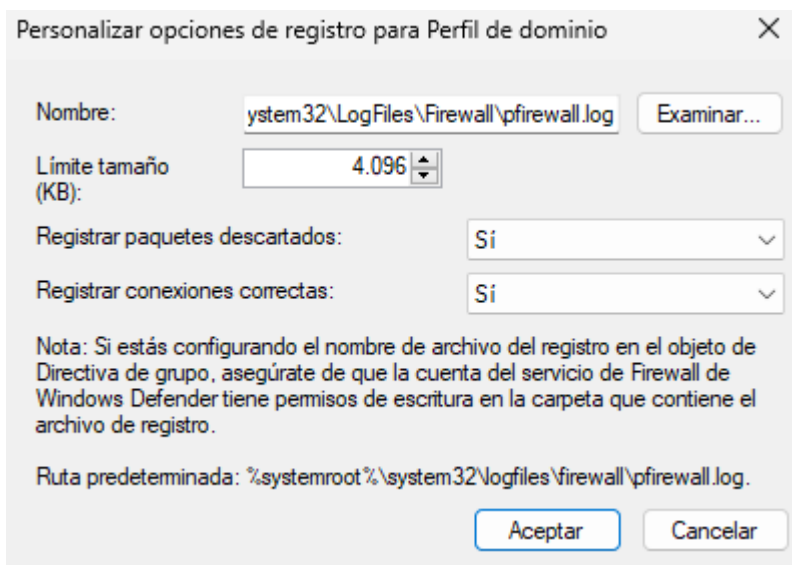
Personalizar opciones de registro para Perfil de dominio

×

Nombre: ystem32\LogFiles\Firewall\pfirewall.log Examinar...

Límite tamaño (KB): 4.096

Registrar paquetes descartados: Sí

Registrar conexiones correctas: Sí

Nota: Si estás configurando el nombre de archivo del registro en el objeto de Directiva de grupo, asegúrate de que la cuenta del servicio de Firewall de Windows Defender tiene permisos de escritura en la carpeta que contiene el archivo de registro.

Ruta predeterminada: %systemroot%\system32\logfiles\firewall\pfirewall.log.

Aceptar Cancelar